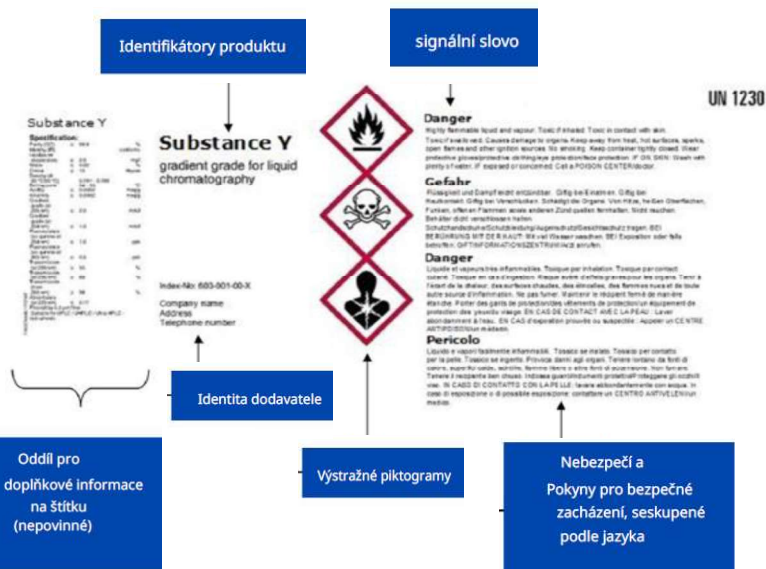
Identifikátory produktu

signální slovo

UN 1230

Substance Y

Specification:

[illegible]

Substance Y

gradient grade for liquid chromatography

Index-No: 603-001-00-X

Company name
Address
Telephone number

Danger

Highly flammable liquid and vapour. Toxic if inhaled. Toxic in contact with skin. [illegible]

Gefahr

Flüssigkeit und Dampf leicht entzündbar. Giftig bei Einatmen. Giftig bei Hautkontakt. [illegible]

Danger

Liquide et vapeurs très inflammables. Toxique par inhalation. Toxique par contact cutané. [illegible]

Pericolo

Liquido e vapori facilmente infiammabili. Tossico se inalato. Tossico per contatto con la pelle. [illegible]

Identita dodavatele

Oddíl pro doplňkové informace na štítku (nepovinné)

Výstražné piktogramy

Nebezpečí a Pokyny pro bezpečné zacházení, seskupené podle jazyka